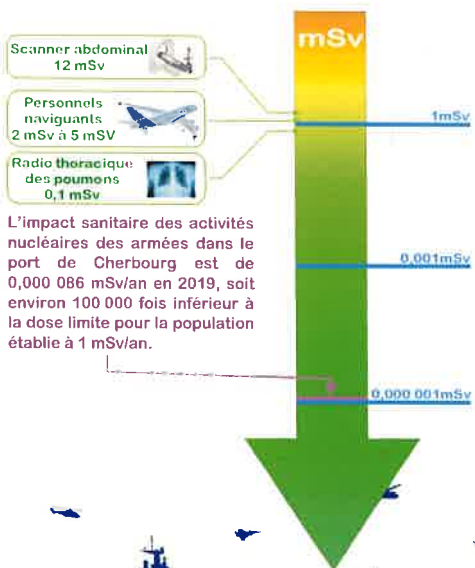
mSv

Scanner abdominal
12 mSv

Personnels naviguants
2 mSv à 5 mSV

Radio thoracique des poumons
0,1 mSv

1mSv

L'impact sanitaire des activités nucléaires des armées dans le port de Cherbourg est de 0,000 086 mSv/an en 2019, soit environ 100 000 fois inférieur à la dose limite pour la population établie à 1 mSv/an.

0,001mSv

0,000 001mSv